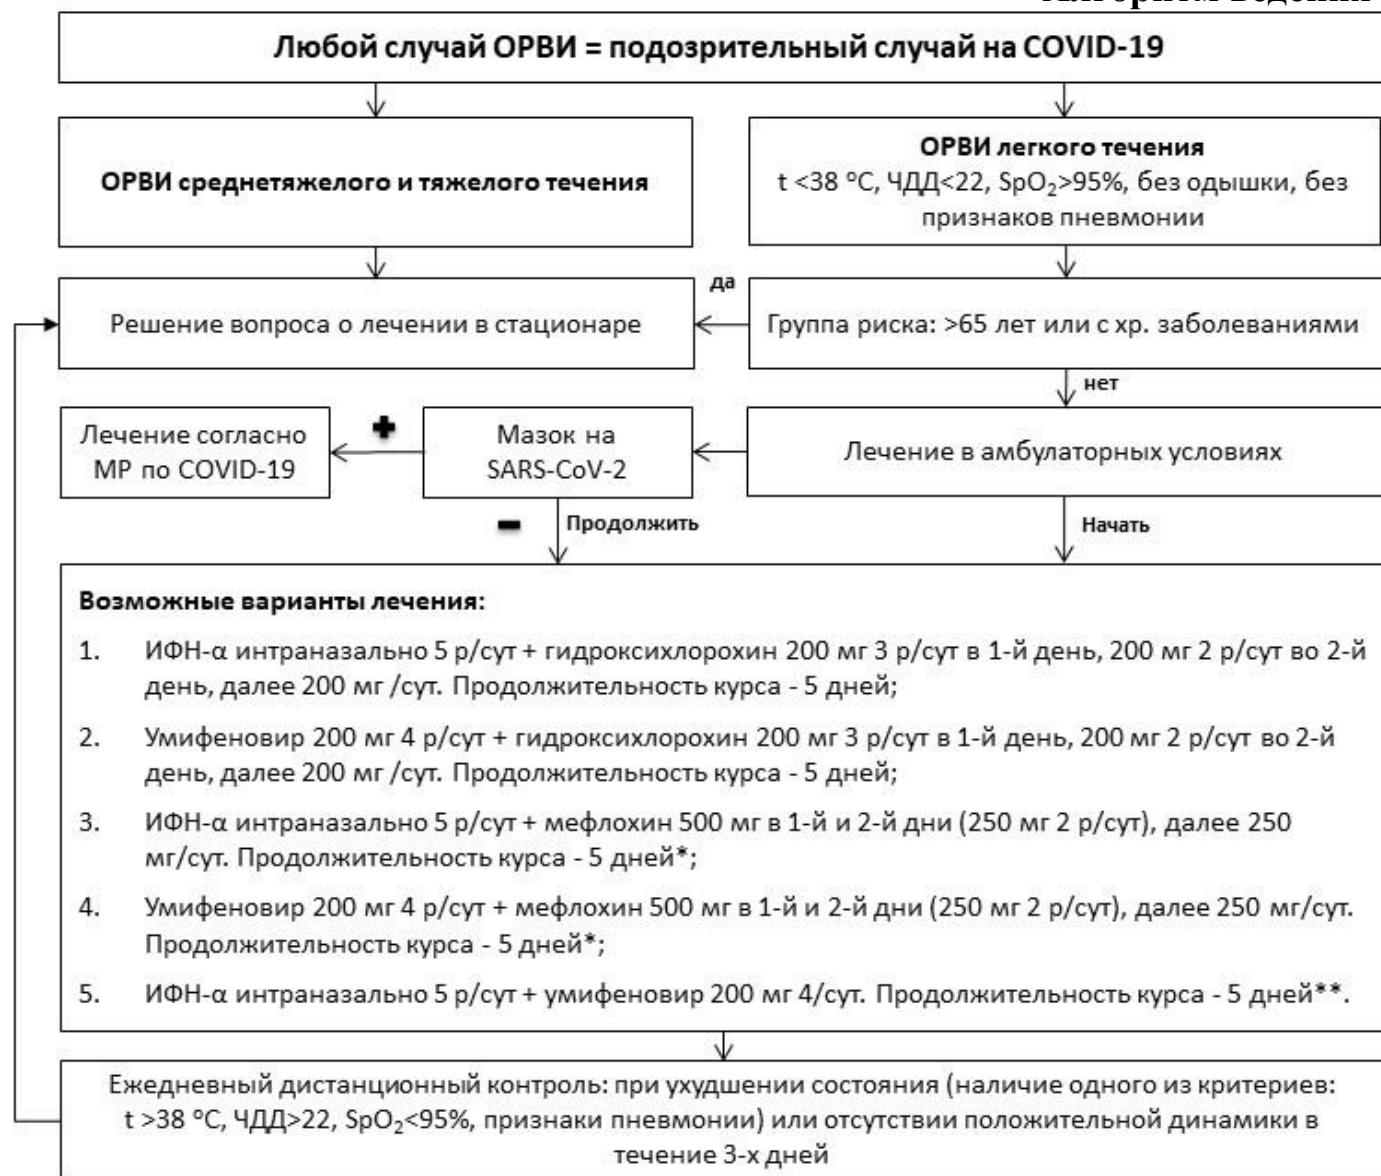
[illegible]

Любой случай ОРВИ = подозрительный случай на COVID-19

ОРВИ среднетяжелого и тяжелого течения

ОРВИ легкого течения
t <38 °С, ЧДД<22, SpO$_2$>95%, без одышки, без признаков пневмонии

да

Решение вопроса о лечении в стационаре

Группа риска: >65 лет или с хр. заболеваниями

нет

Лечение согласно МР по COVID-19

+

Мазок на SARS-CoV-2

Лечение в амбулаторных условиях

–

Продолжить

Начать

Возможные варианты лечения:

1. ИФН-α интраназально 5 р/сут + гидроксихлорохин 200 мг 3 р/сут в 1-й день, 200 мг 2 р/сут во 2-й день, далее 200 мг /сут. Продолжительность курса - 5 дней;

2. Умифеновир 200 мг 4 р/сут + гидроксихлорохин 200 мг 3 р/сут в 1-й день, 200 мг 2 р/сут во 2-й день, далее 200 мг /сут. Продолжительность курса - 5 дней;

3. ИФН-α интраназально 5 р/сут + мефлохин 500 мг в 1-й и 2-й дни (250 мг 2 р/сут), далее 250 мг/сут. Продолжительность курса - 5 дней*;

4. Умифеновир 200 мг 4 р/сут + мефлохин 500 мг в 1-й и 2-й дни (250 мг 2 р/сут), далее 250 мг/сут. Продолжительность курса - 5 дней*;

5. ИФН-α интраназально 5 р/сут + умифеновир 200 мг 4/сут. Продолжительность курса - 5 дней**.

Ежедневный дистанционный контроль: при ухудшении состояния (наличие одного из критериев: t >38 °С, ЧДД>22, SpO$_2$<95%, признаки пневмонии) или отсутствии положительной динамики в течение 3-х дней